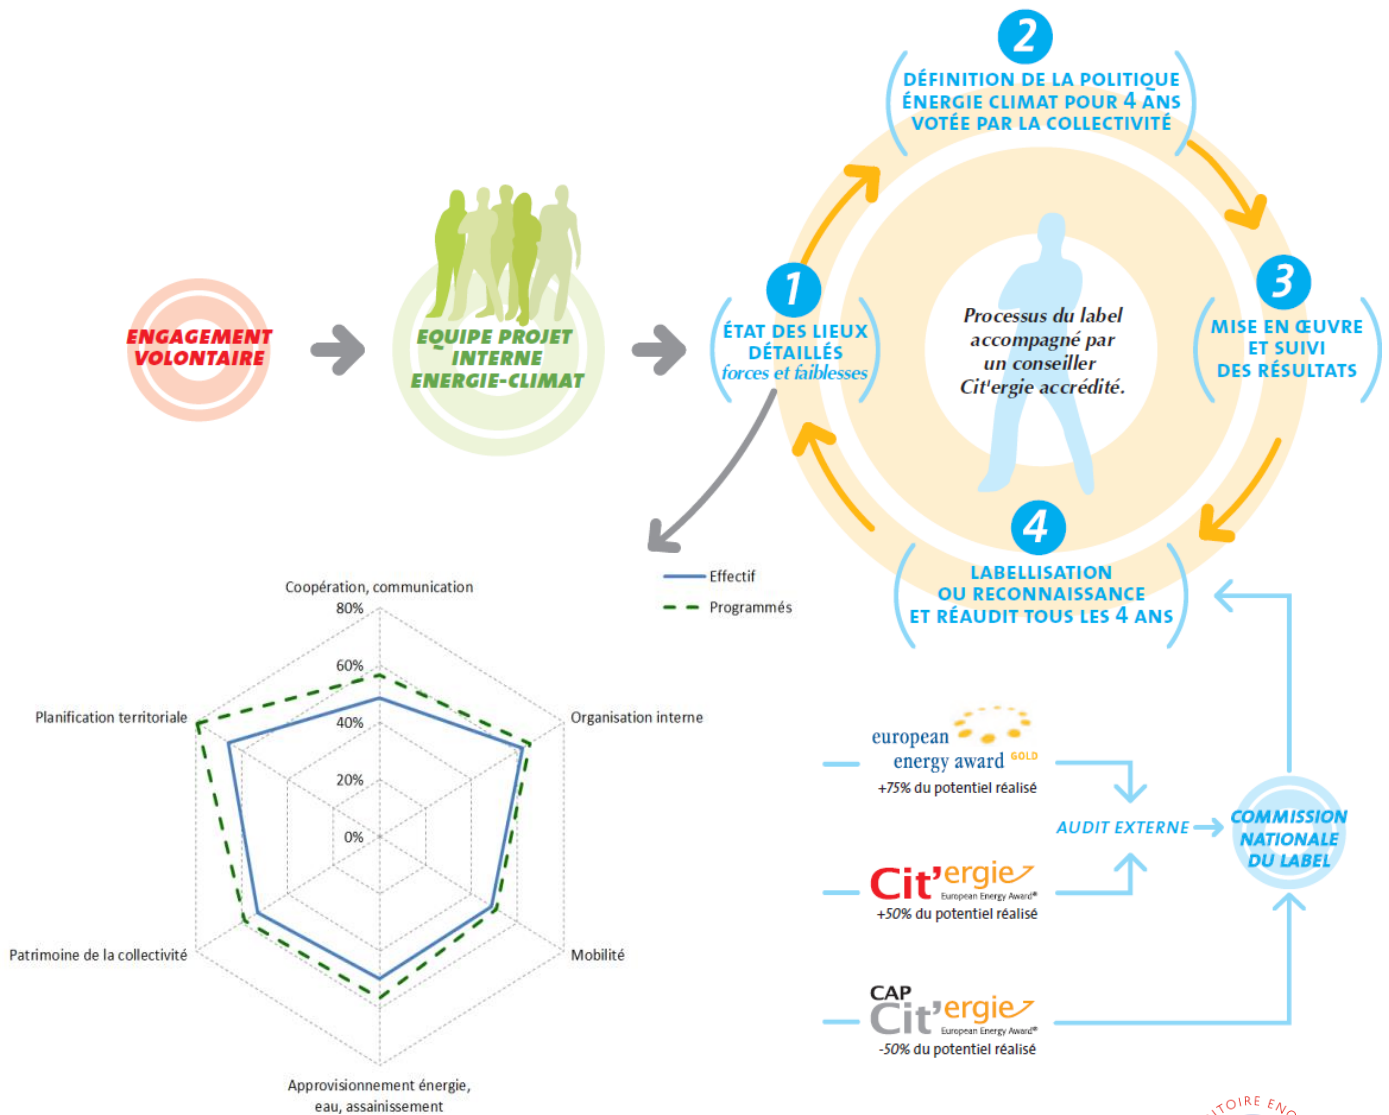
ENGAGEMENT VOLONTAIRE

EQUIPE PROJET INTERNE ENERGIE-CLIMAT

1
ÉTAT DES LIEUX DÉTAILLÉS
forces et faiblesses

2
DÉFINITION DE LA POLITIQUE ÉNERGIE CLIMAT POUR 4 ANS VOTÉE PAR LA COLLECTIVITÉ

3
MISE EN ŒUVRE ET SUIVI DES RÉSULTATS

4
LABELLISATION OU RECONNAISSANCE ET RÉAUDIT TOUS LES 4 ANS

Processus du label accompagné par un conseiller Cit'ergie accrédité.

Effectif
Programmés

Coopération, communication
80%
60%
40%
20%
0%
Organisation interne
Mobilité
Approvisionnement énergie, eau, assainissement
Patrimoine de la collectivité
Planification territoriale

european energy award GOLD
+75% du potentiel réalisé

Cit'ergie European Energy Award®
+50% du potentiel réalisé

CAP Cit'ergie European Energy Award®
-50% du potentiel réalisé

AUDIT EXTERNE

COMMISSION NATIONALE DU LABEL

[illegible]TOIRE EN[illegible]